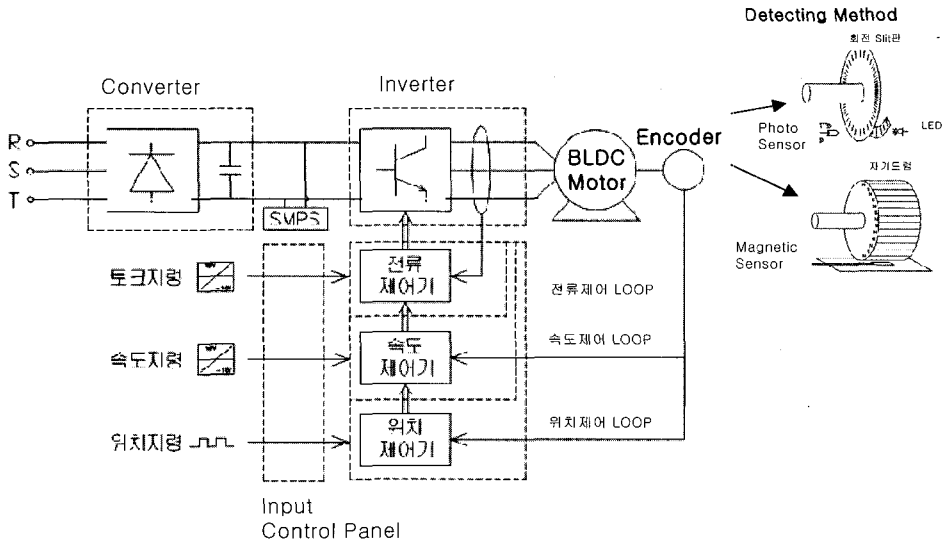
Detecting Method

회전 Slit판

Converter

Inverter

R

S

T

BLDC Motor

Encoder

Photo Sensor

LED

자기드럼

Magnetic Sensor

SMPS

토크지령

전류 제어기

전류제어 LOOP

속도지령

속도 제어기

속도제어 LOOP

위치지령

위치 제어기

위치제어 LOOP

Input Control Panel